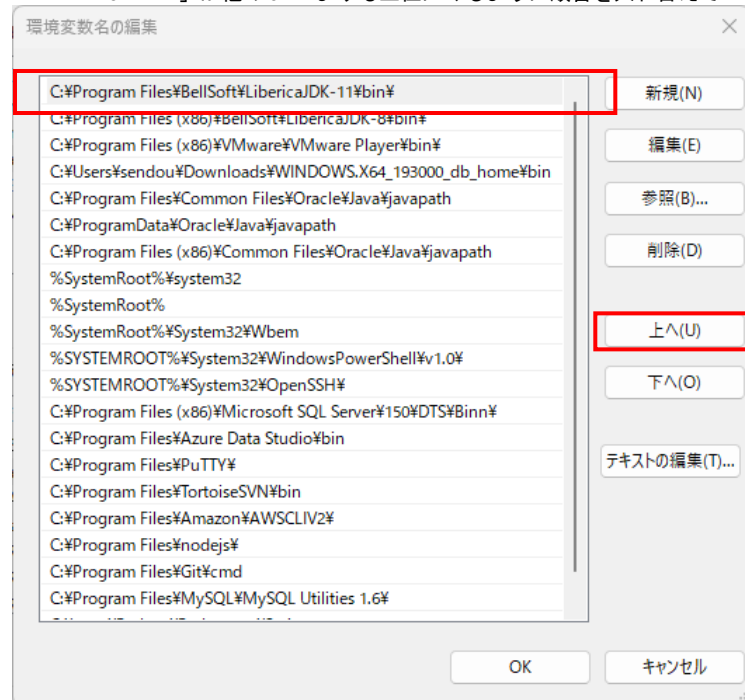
環境変数名の編集

C:¥Program Files¥BellSoft¥LibericaJDK-11¥bin¥
C:¥Program Files (x86)¥BellSoft¥LibericaJDK-8¥bin¥
C:¥Program Files (x86)¥VMware¥VMware Player¥bin¥
C:¥Users¥sendou¥Downloads¥WINDOWS.X64_193000_db_home¥bin
C:¥Program Files¥Common Files¥Oracle¥Java¥javapath
C:¥ProgramData¥Oracle¥Java¥javapath
C:¥Program Files (x86)¥Common Files¥Oracle¥Java¥javapath
%SystemRoot%¥system32
%SystemRoot%
%SystemRoot%¥System32¥Wbem
%SYSTEMROOT%¥System32¥WindowsPowerShell¥v1.0¥
%SYSTEMROOT%¥System32¥OpenSSH¥
C:¥Program Files (x86)¥Microsoft SQL Server¥150¥DTS¥Binn¥
C:¥Program Files¥Azure Data Studio¥bin
C:¥Program Files¥PuTTY¥
C:¥Program Files¥TortoiseSVN¥bin
C:¥Program Files¥Amazon¥AWSCLIV2¥
C:¥Program Files¥nodejs¥
C:¥Program Files¥Git¥cmd
C:¥Program Files¥MySQL¥MySQL Utilities 1.6¥

新規(N)
編集(E)
参照(B)...
削除(D)
上へ(U)
下へ(O)
テキストの編集(T)...

OK
キャンセル